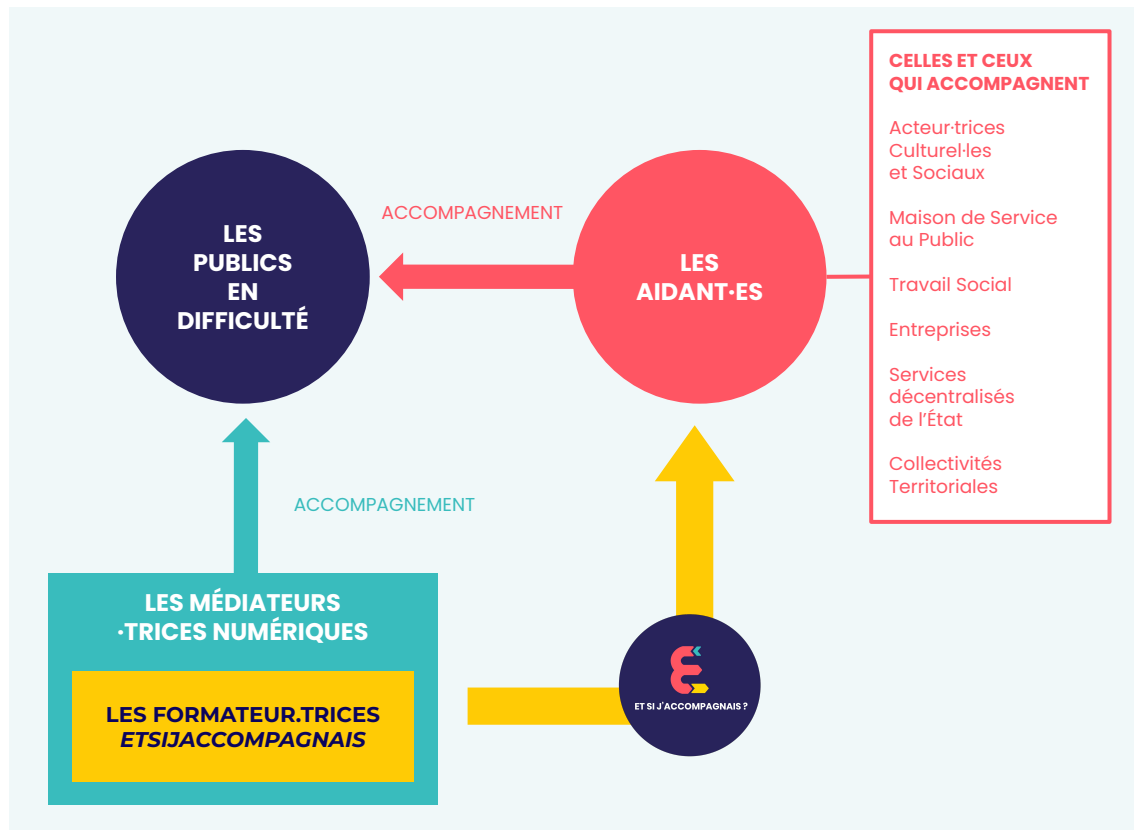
LES PUBLICS EN DIFFICULTÉ

ACCOMPAGNEMENT

LES AIDANT·ES

CELLES ET CEUX QUI ACCOMPAGNENT

Acteur·trices Culturel·les et Sociaux

Maison de Service au Public

Travail Social

Entreprises

Services décentralisés de l'État

Collectivités Territoriales

ACCOMPAGNEMENT

LES MÉDIATEURS ·TRICES NUMÉRIQUES

LES FORMATEUR.TRICES *ETSIJACCOMPAGNAIS*

ET SI J'ACCOMPAGNAIS ?